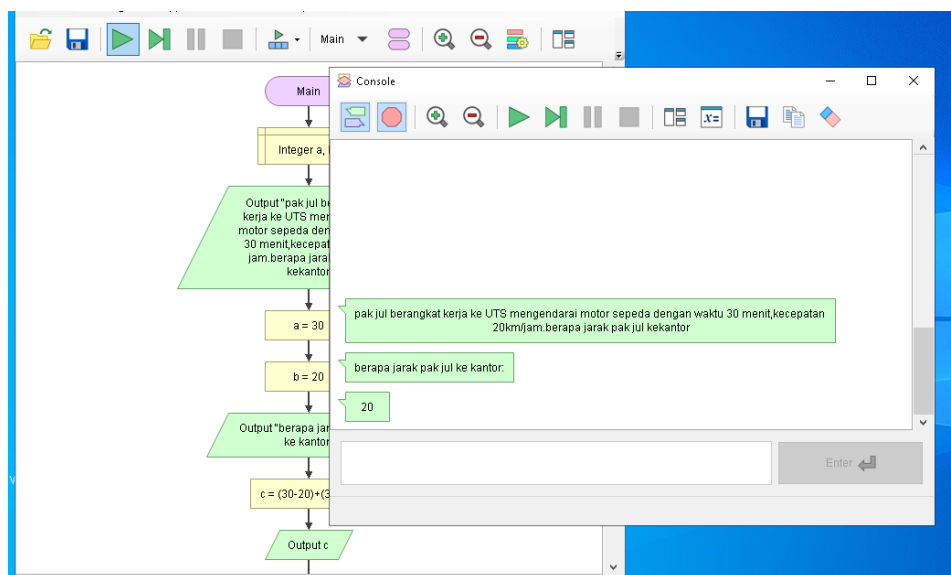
Main

Main

Integer a, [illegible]

Output "pak jul be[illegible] kerja ke UTS men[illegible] motor sepeda den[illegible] 30 menit,kecepat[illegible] jam.berapa jara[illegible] kekantor

a = 30

b = 20

Output "berapa jar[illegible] ke kantor

c = (30-20)+(3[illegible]

Output c

Console

pak jul berangkat kerja ke UTS mengendarai motor sepeda dengan waktu 30 menit,kecepatan 20km/jam.berapa jarak pak jul kekantor

berapa jarak pak jul ke kantor:

20

Enter